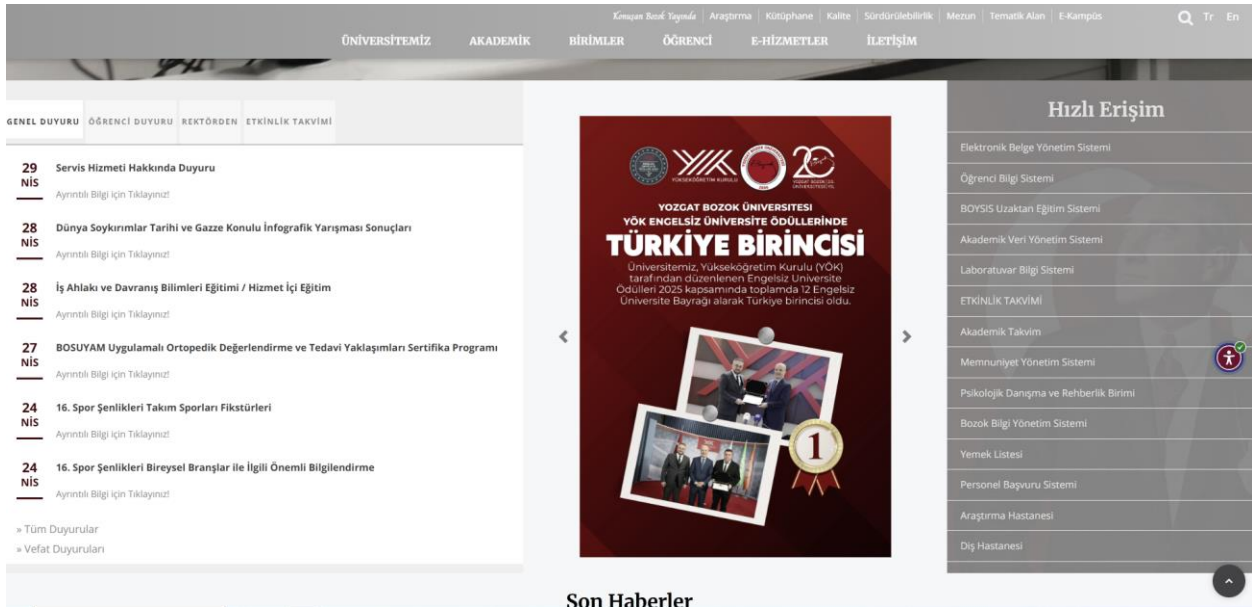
Konuşan Bozok Yayında | Araştırma | Kütüphane | Kalite | Sürdürülebilirlik | Mezun | Tematik Alan | E-Kampüs

Tr En

ÜNİVERSİTEMİZ AKADEMİK BİRİMLER ÖĞRENCİ E-HİZMETLER İLETİŞİM

GENEL DUYURU ÖĞRENCİ DUYURU REKTÖRDEN ETKİNLİK TAKVİMİ

29 NİS Servis Hizmeti Hakkında Duyuru
Ayrıntılı Bilgi için Tıklayınız!

28 NİS Dünya Soykırımlar Tarihi ve Gazze Konulu İnfografik Yarışması Sonuçları
Ayrıntılı Bilgi için Tıklayınız!

28 NİS İş Ahlakı ve Davranış Bilimleri Eğitimi / Hizmet İçi Eğitim
Ayrıntılı Bilgi için Tıklayınız!

27 NİS BOSUYAM Uygulamalı Ortopedik Değerlendirme ve Tedavi Yaklaşımları Sertifika Programı
Ayrıntılı Bilgi için Tıklayınız!

24 NİS 16. Spor Şenlikleri Takım Sporları Fikstürleri
Ayrıntılı Bilgi için Tıklayınız!

24 NİS 16. Spor Şenlikleri Bireysel Branşlar ile İlgili Önemli Bilgilendirme
Ayrıntılı Bilgi için Tıklayınız!

» Tüm Duyurular
» Vefat Duyuruları

YÜKSEKÖĞRETİM KURULU

20

YOZGAT BOZOK ÜNİVERSİTESİ
YÖK ENGELSİZ ÜNİVERSİTE ÖDÜLLERİNDE
TÜRKİYE BİRİNCİSİ
Üniversitemiz, Yükseköğretim Kurulu (YÖK) tarafından düzenlenen Engelsiz Üniversite Ödülleri 2025 kapsamında toplamda 12 Engelsiz Üniversite Bayrağı alarak Türkiye birincisi oldu.

1

Hızlı Erişim
Elektronik Belge Yönetim Sistemi
Öğrenci Bilgi Sistemi
BOYSIS Uzaktan Eğitim Sistemi
Akademik Veri Yönetim Sistemi
Laboratuvar Bilgi Sistemi
ETKİNLİK TAKVİMİ
Akademik Takvim
Memnuniyet Yönetim Sistemi
Psikolojik Danışma ve Rehberlik Birimi
Bozok Bilgi Yönetim Sistemi
Yemek Listesi
Personel Başvuru Sistemi
Araştırma Hastanesi
Diş Hastanesi

Son Haberler